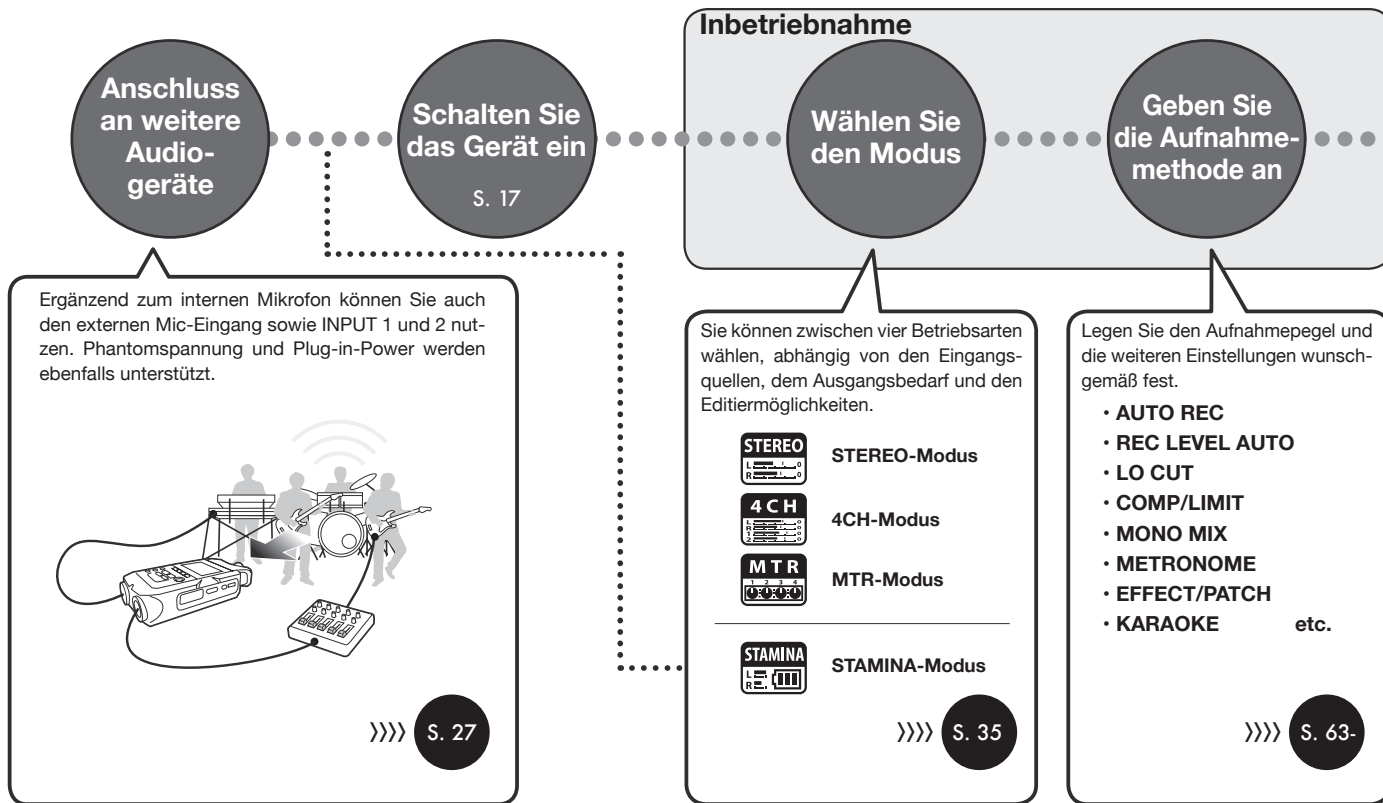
Anschluss an weitere Audiogeräte

Schalten Sie das Gerät ein

S. 17

Inbetriebnahme

Wählen Sie den Modus

Geben Sie die Aufnahmemethode an

Ergänzend zum internen Mikrofon können Sie auch den externen Mic-Eingang sowie INPUT 1 und 2 nutzen. Phantomspannung und Plug-in-Power werden ebenfalls unterstützt.

S. 27

Sie können zwischen vier Betriebsarten wählen, abhängig von den Eingangsquellen, dem Ausgangsbedarf und den Editiermöglichkeiten.

STEREO
STEREO-Modus

4CH
4CH-Modus

MTR
MTR-Modus

STAMINA
STAMINA-Modus

S. 35

Legen Sie den Aufnahmepegel und die weiteren Einstellungen wunschgemäß fest.

・AUTO REC
・REC LEVEL AUTO
・LO CUT
・COMP/LIMIT
・MONO MIX
・METRONOME
・EFFECT/PATCH
・KARAOKE etc.

S. 63-